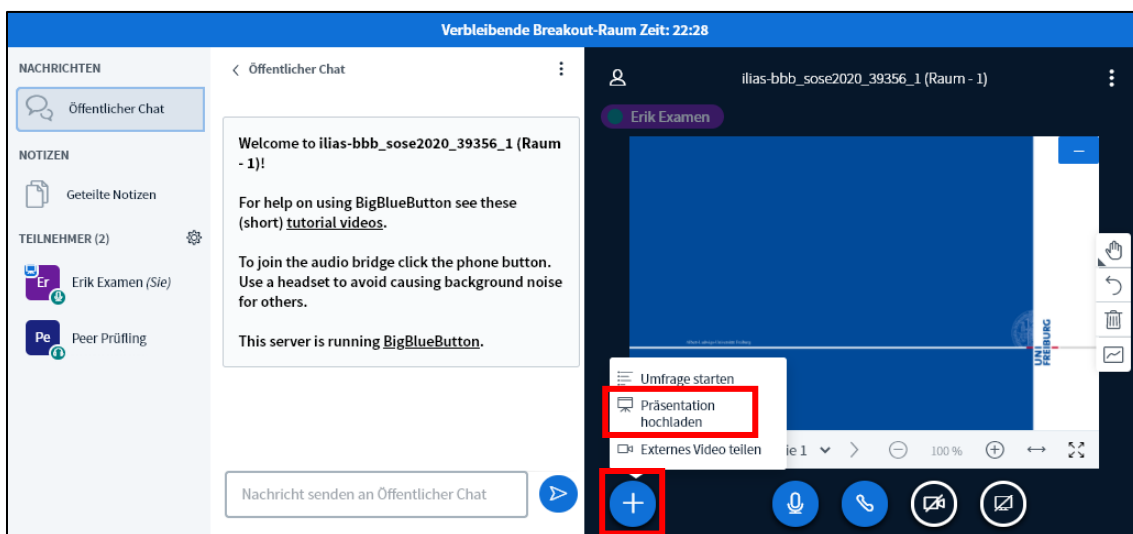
Verbleibende Breakout-Raum Zeit: 22:28

NACHRICHTEN

Öffentlicher Chat

NOTIZEN

Geteilte Notizen

TEILNEHMER (2)

Er Erik Examen (Sie)

Pe Peer Prüfling

< Öffentlicher Chat

Welcome to ilias-bbb_sose2020_39356_1 (Raum - 1)!

For help on using BigBlueButton see these (short) tutorial videos.

To join the audio bridge click the phone button. Use a headset to avoid causing background noise for others.

This server is running BigBlueButton.

Nachricht senden an Öffentlicher Chat

ilias-bbb_sose2020_39356_1 (Raum - 1)

Erik Examen

UNI FREIBURG

Umfrage starten

Präsentation hochladen

Externes Video teilen

ie 1

100 %